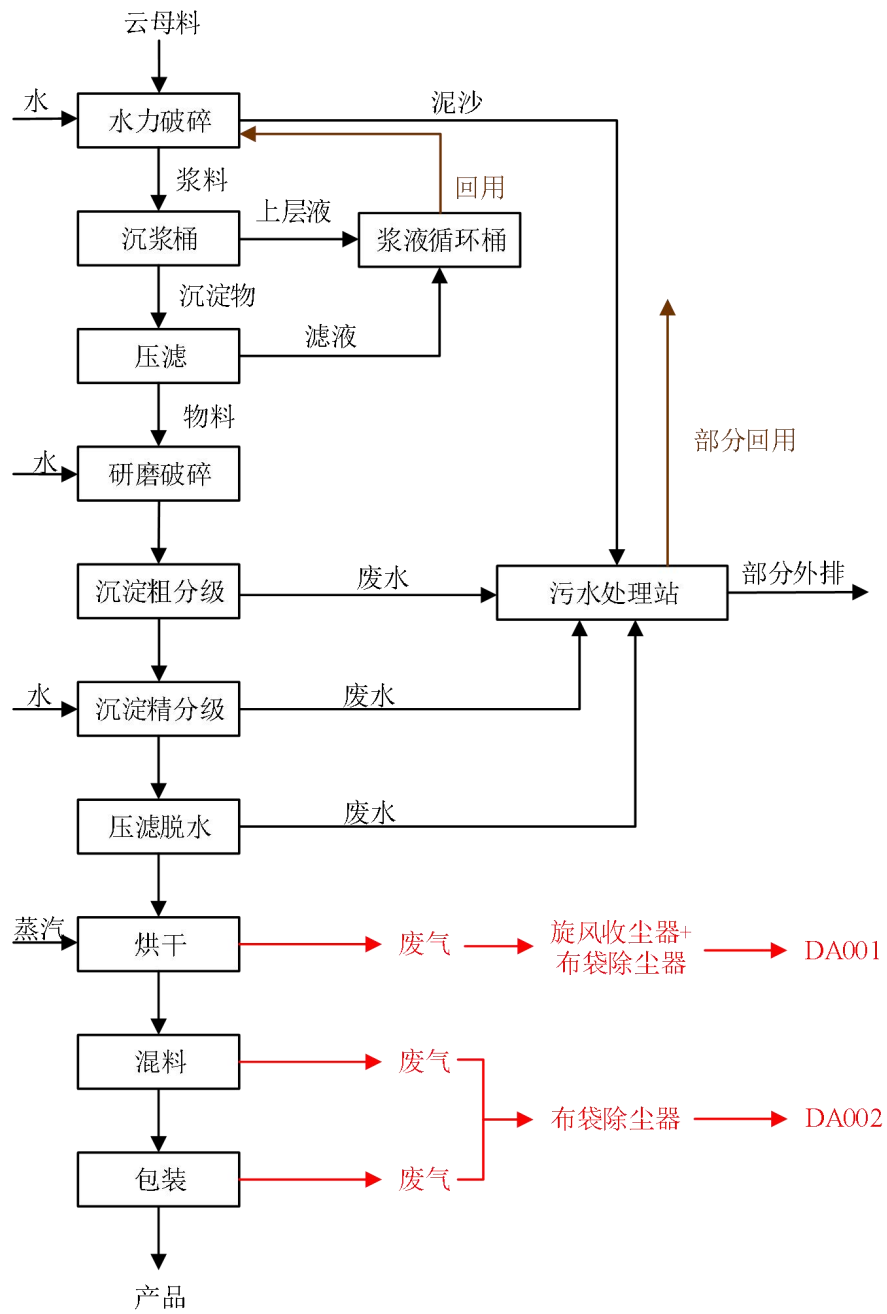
云母料

水

水力破碎

泥沙

浆料

回用

上层液

沉浆桶

浆液循环桶

沉淀物

滤液

压滤

物料

部分回用

水

研磨破碎

沉淀粗分级

废水

污水处理站

部分外排

水

沉淀精分级

废水

压滤脱水

废水

蒸汽

烘干

废气

旋风收尘器+
布袋除尘器

DA001

混料

废气

布袋除尘器

DA002

包装

废气

产品